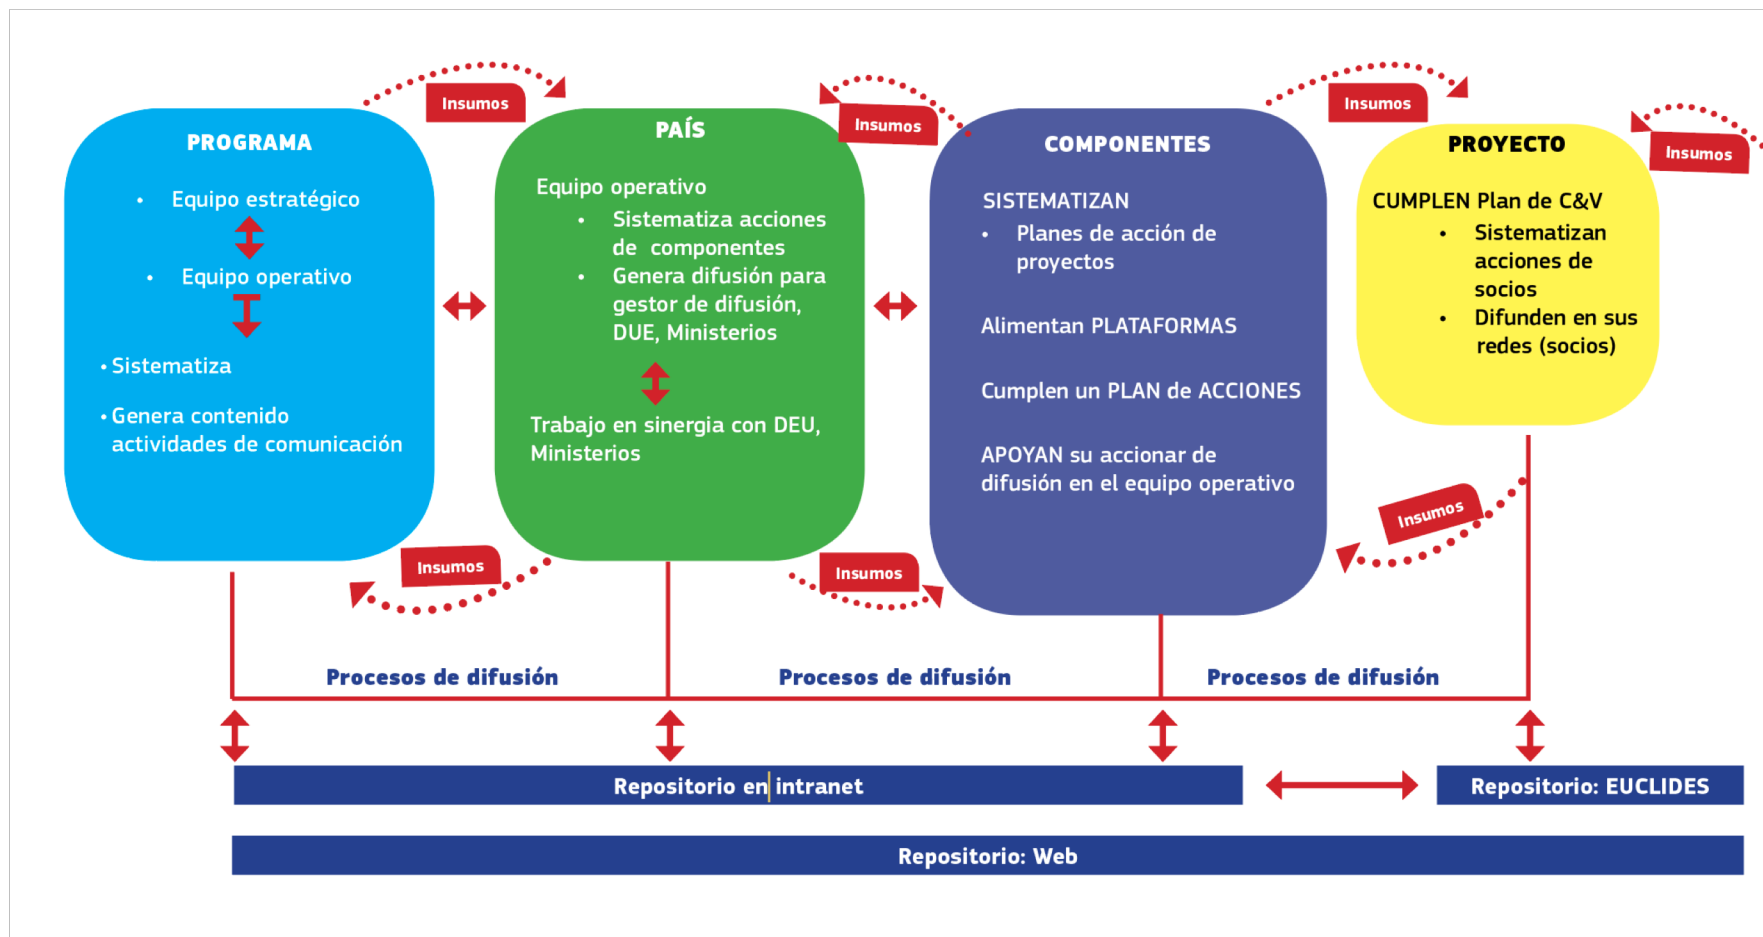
Insumos

Insumos

Insumos

Insumos

PROGRAMA

• Equipo estratégico

• Equipo operativo

• Sistematiza

• Genera contenido actividades de comunicación

PAÍS

Equipo operativo

• Sistematiza acciones de componentes
• Genera difusión para gestor de difusión, DUE, Ministerios

Trabajo en sinergia con DEU, Ministerios

COMPONENTES

SISTEMATIZAN
• Planes de acción de proyectos

Alimentan PLATAFORMAS

Cumplen un PLAN de ACCIONES

APOYAN su accionar de difusión en el equipo operativo

PROYECTO

CUMPLEN Plan de C&V
• Sistematizan acciones de socios
• Difunden en sus redes (socios)

Insumos

Insumos

Insumos

Procesos de difusión

Procesos de difusión

Procesos de difusión

Repositorio en intranet

Repositorio: EUCLIDES

Repositorio: Web